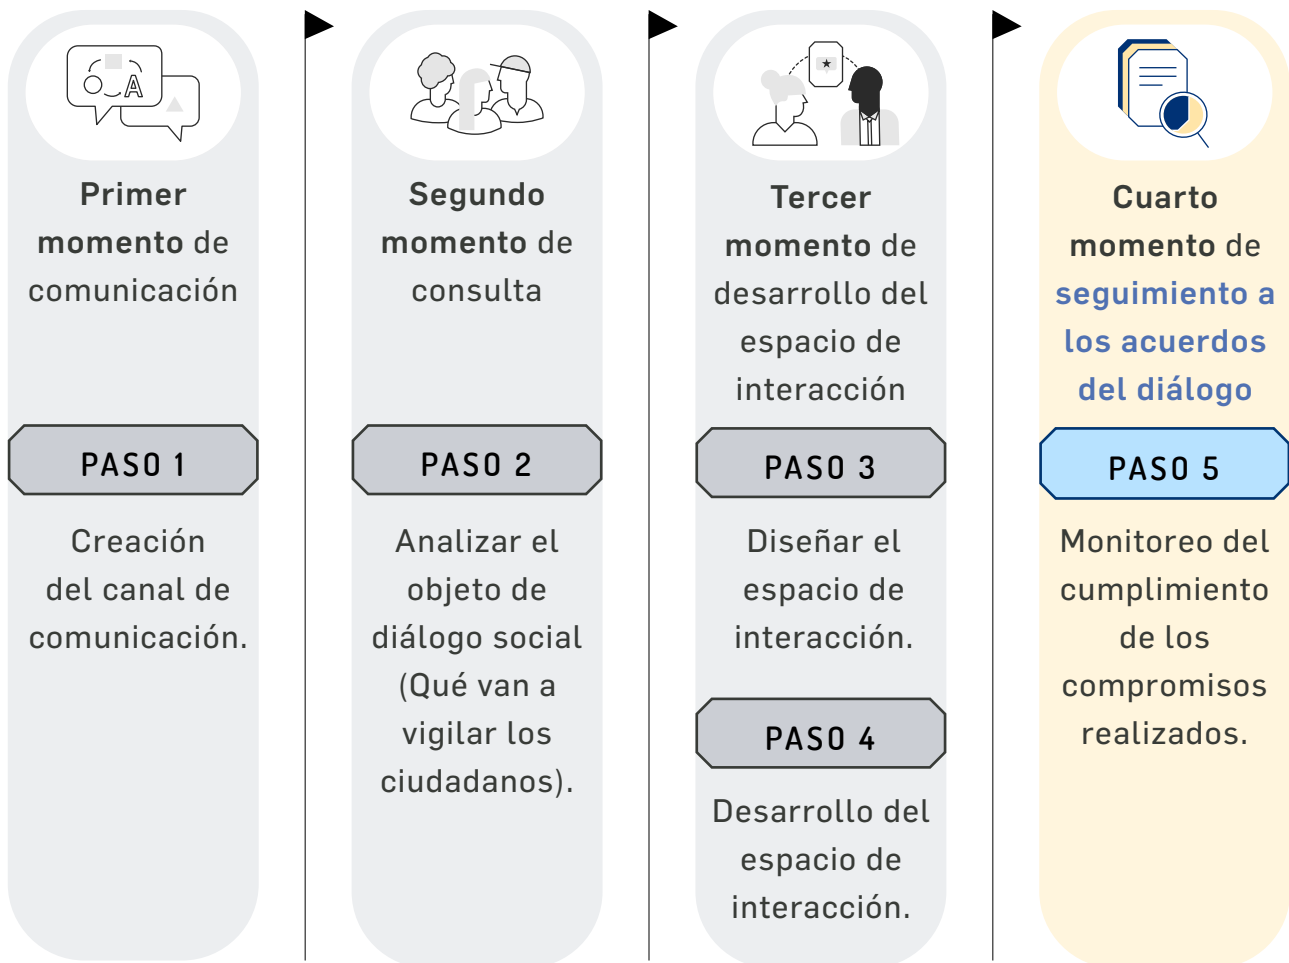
Primer momento de comunicación

PASO 1

Creación del canal de comunicación.

Segundo momento de consulta

PASO 2

Analizar el objeto de diálogo social (Qué van a vigilar los ciudadanos).

Tercer momento de desarrollo del espacio de interacción

PASO 3

Diseñar el espacio de interacción.

PASO 4

Desarrollo del espacio de interacción.

Cuarto momento de seguimiento a los acuerdos del diálogo

PASO 5

Monitoreo del cumplimiento de los compromisos realizados.